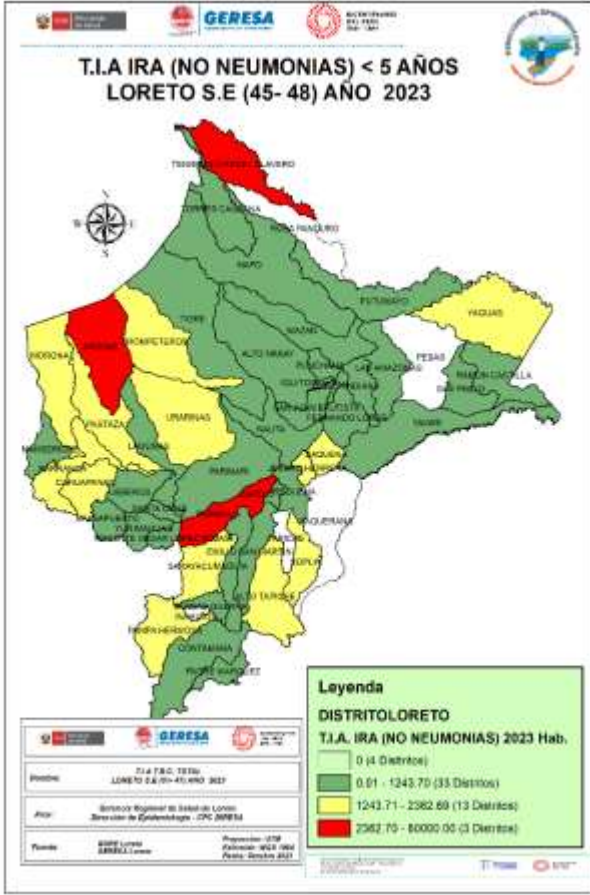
GERESA

T.I.A IRA (NO NEUMONIAS) < 5 AÑOS
LORETO S.E (45- 48) AÑO 2023

TENIENTE MANUEL CLAVERO
TORRES CAUSANA
ROSA PANDURO
NAPO
PUTUMAYO
YAGUAS
TIGRE
MAZAN
ALTO NANAY
PEBAS
MORONA
TROMPETEROS
PUNCHANA
LAS AMAZONAS
IQUITOS
SAN JUAN BAUTISTA
FERNANDO LORES
RAMON CASTILLA
SAN PABLO
YAVARI
PASTAZA
URARINAS
NAUTA
PARINARI
REQUENA
CAHUAPANAS
YAQUERANA
SAPUENA
EMILIO SAN MARTIN
SOPLIN
SARAYACU
ALTO TAPICHE
PAMPA HERMOSA
CONTAMANA
PADRE MARQUEZ

Leyenda
DISTRITOLORETO
T.I.A. IRA (NO NEUMONIAS) 2023 Hab.
0 (4 Distritos)
0.01 - 1243.70 (33 Distritos)
1243.71 - 2382.69 (13 Distritos)
2382.70 - 60000.00 (3 Distritos)

GERESA
Nombre: T.I.A IRA (NO NEUMONIAS) LORETO S.E (45-48) AÑO 2023
Pliego: Gobierno Regional de Salud de Loreto Dirección de Epidemiología - CPC GERESA
Fuente: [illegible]
Proyección: UTM
Extensión: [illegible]
Fecha: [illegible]